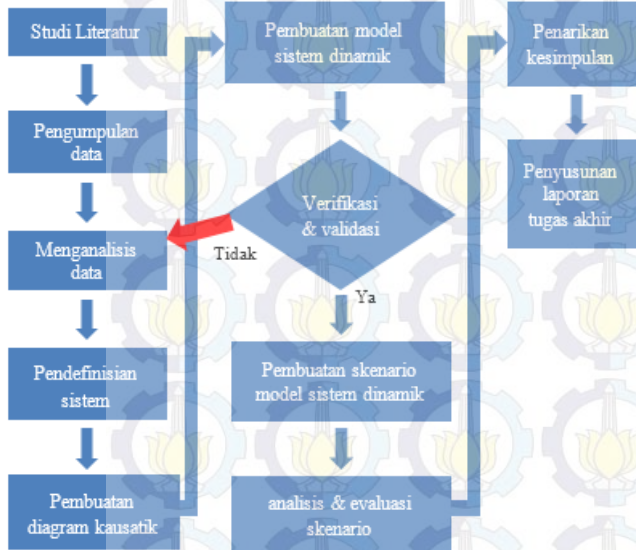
Studi Literatur

Pengumpulan data

Menganalisis data

Pendefinisian sistem

Pembuatan diagram kausatik

Pembuatan model sistem dinamik

Verifikasi & validasi

Tidak

Ya

Pembuatan skenario model sistem dinamik

analisis & evaluasi skenario

Penarikan kesimpulan

Penyusunan laporan tugas akhir